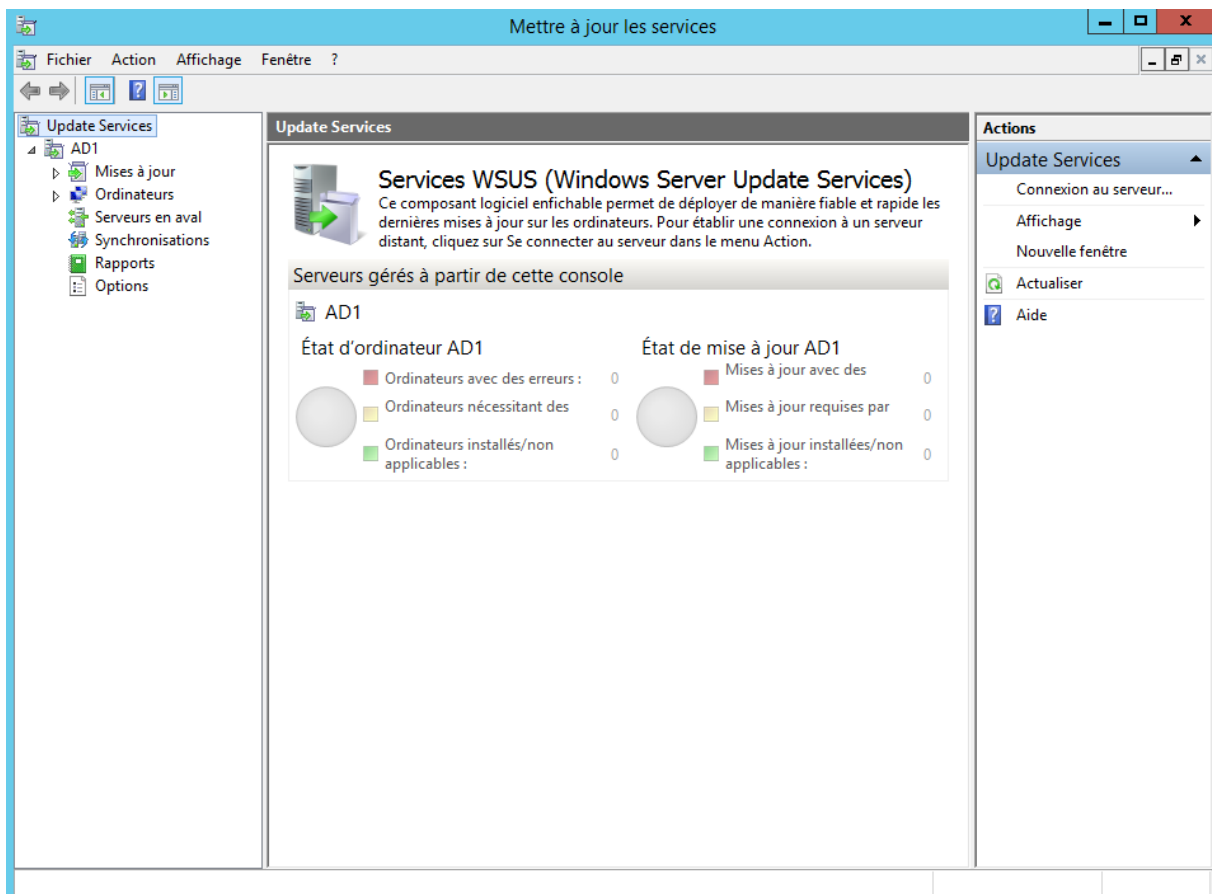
Mettre à jour les services

Fichier Action Affichage Fenêtre ?

Update Services
AD1
Mises à jour
Ordinateurs
Serveurs en aval
Synchronisations
Rapports
Options

Update Services

Services WSUS (Windows Server Update Services)
Ce composant logiciel enfichable permet de déployer de manière fiable et rapide les dernières mises à jour sur les ordinateurs. Pour établir une connexion à un serveur distant, cliquez sur Se connecter au serveur dans le menu Action.

Serveurs gérés à partir de cette console

AD1

État d'ordinateur AD1
Ordinateurs avec des erreurs : 0
Ordinateurs nécessitant des 0
Ordinateurs installés/non applicables : 0

État de mise à jour AD1
Mises à jour avec des 0
Mises à jour requises par 0
Mises à jour installées/non applicables : 0

Actions
Update Services
Connexion au serveur...
Affichage
Nouvelle fenêtre
Actualiser
Aide